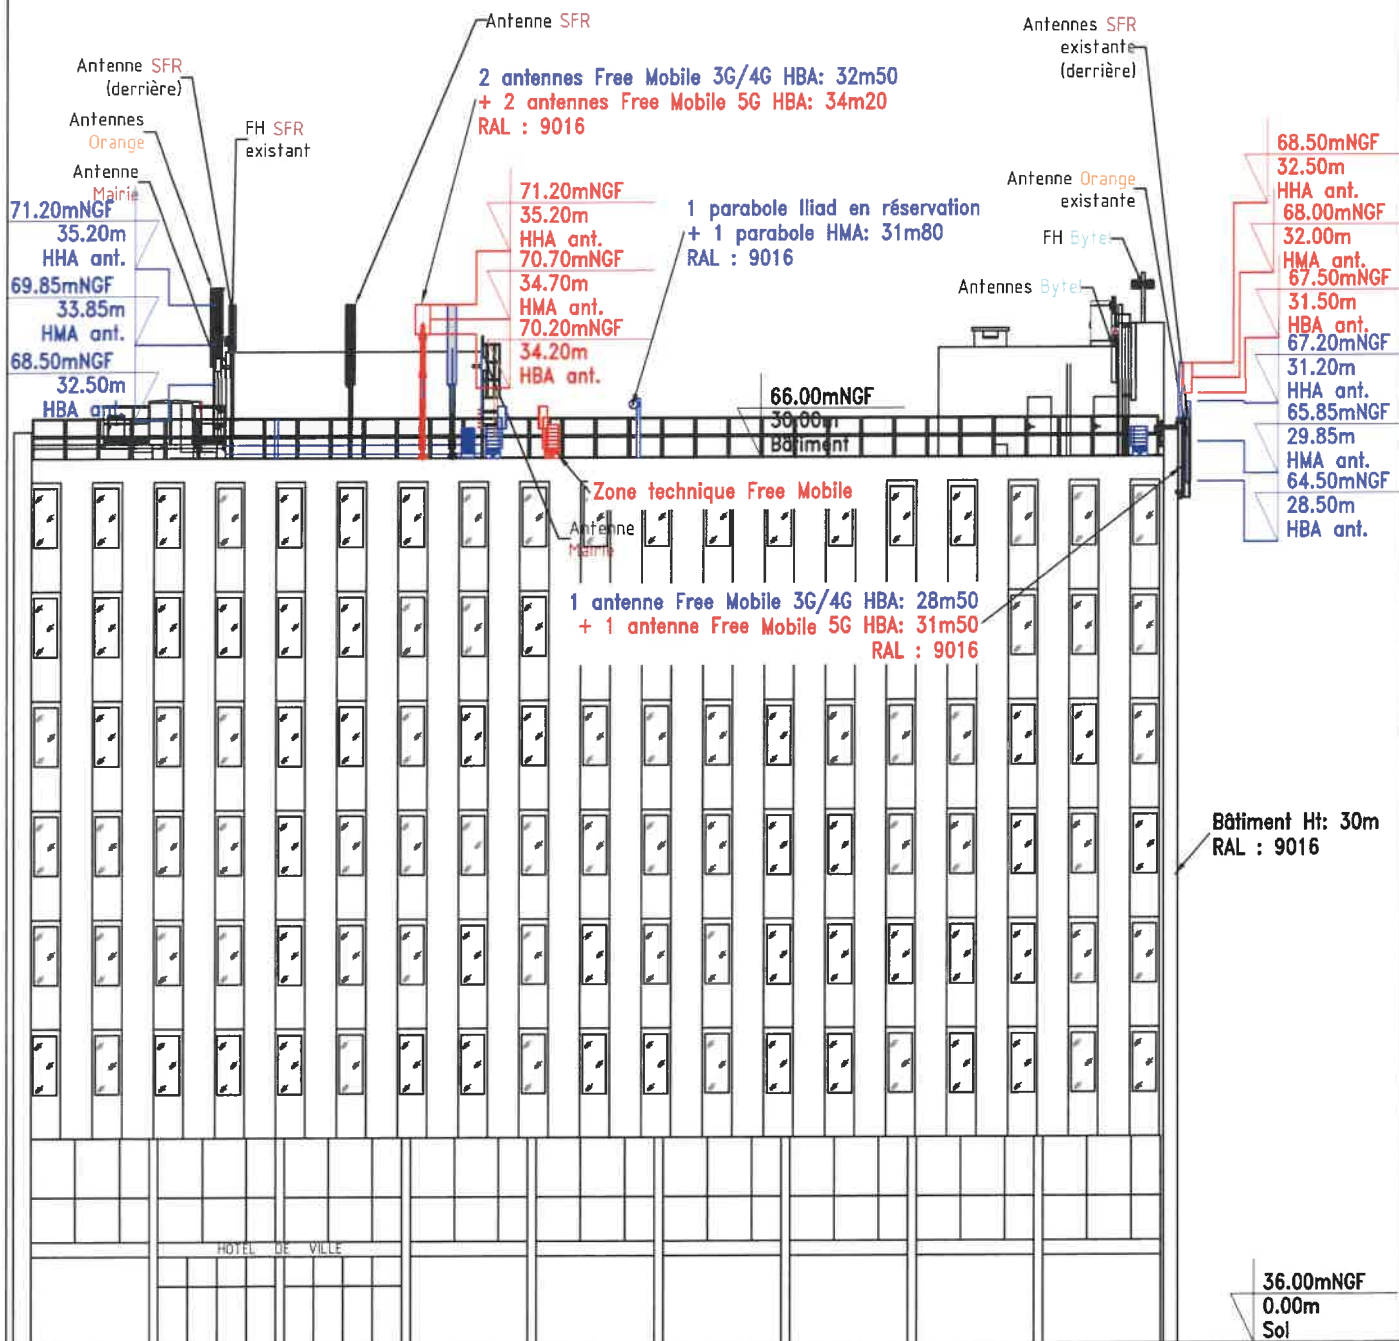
Antenne SFR

2 antennes Free Mobile 3G/4G HBA: 32m50
+ 2 antennes Free Mobile 5G HBA: 34m20
RAL : 9016

Antennes SFR existante (derrière)

Antenne SFR (derrière)

Antennes Orange

FH SFR existant

Antenne Mairie

71.20mNGF
35.20m
HHA ant.
69.85mNGF
33.85m
HMA ant.
68.50mNGF
32.50m
HBA ant.

71.20mNGF
35.20m
HHA ant.
70.70mNGF
34.70m
HMA ant.
70.20mNGF
34.20m
HBA ant.

1 parabole Iliad en réservation
+ 1 parabole HMA: 31m80
RAL : 9016

Antenne Orange existante

FH Bytel

Antennes Bytel

68.50mNGF
32.50m
HHA ant.
68.00mNGF
32.00m
HMA ant.
67.50mNGF
31.50m
HBA ant.
67.20mNGF
31.20m
HHA ant.
65.85mNGF
29.85m
HMA ant.
64.50mNGF
28.50m
HBA ant.

66.00mNGF
30.00m
Bâtiment

Zone technique Free Mobile

Antenne Mairie

1 antenne Free Mobile 3G/4G HBA: 28m50
+ 1 antenne Free Mobile 5G HBA: 31m50
RAL : 9016

Bâtiment Ht: 30m
RAL : 9016

HOTEL DE VILLE

36.00mNGF
0.00m
Sol